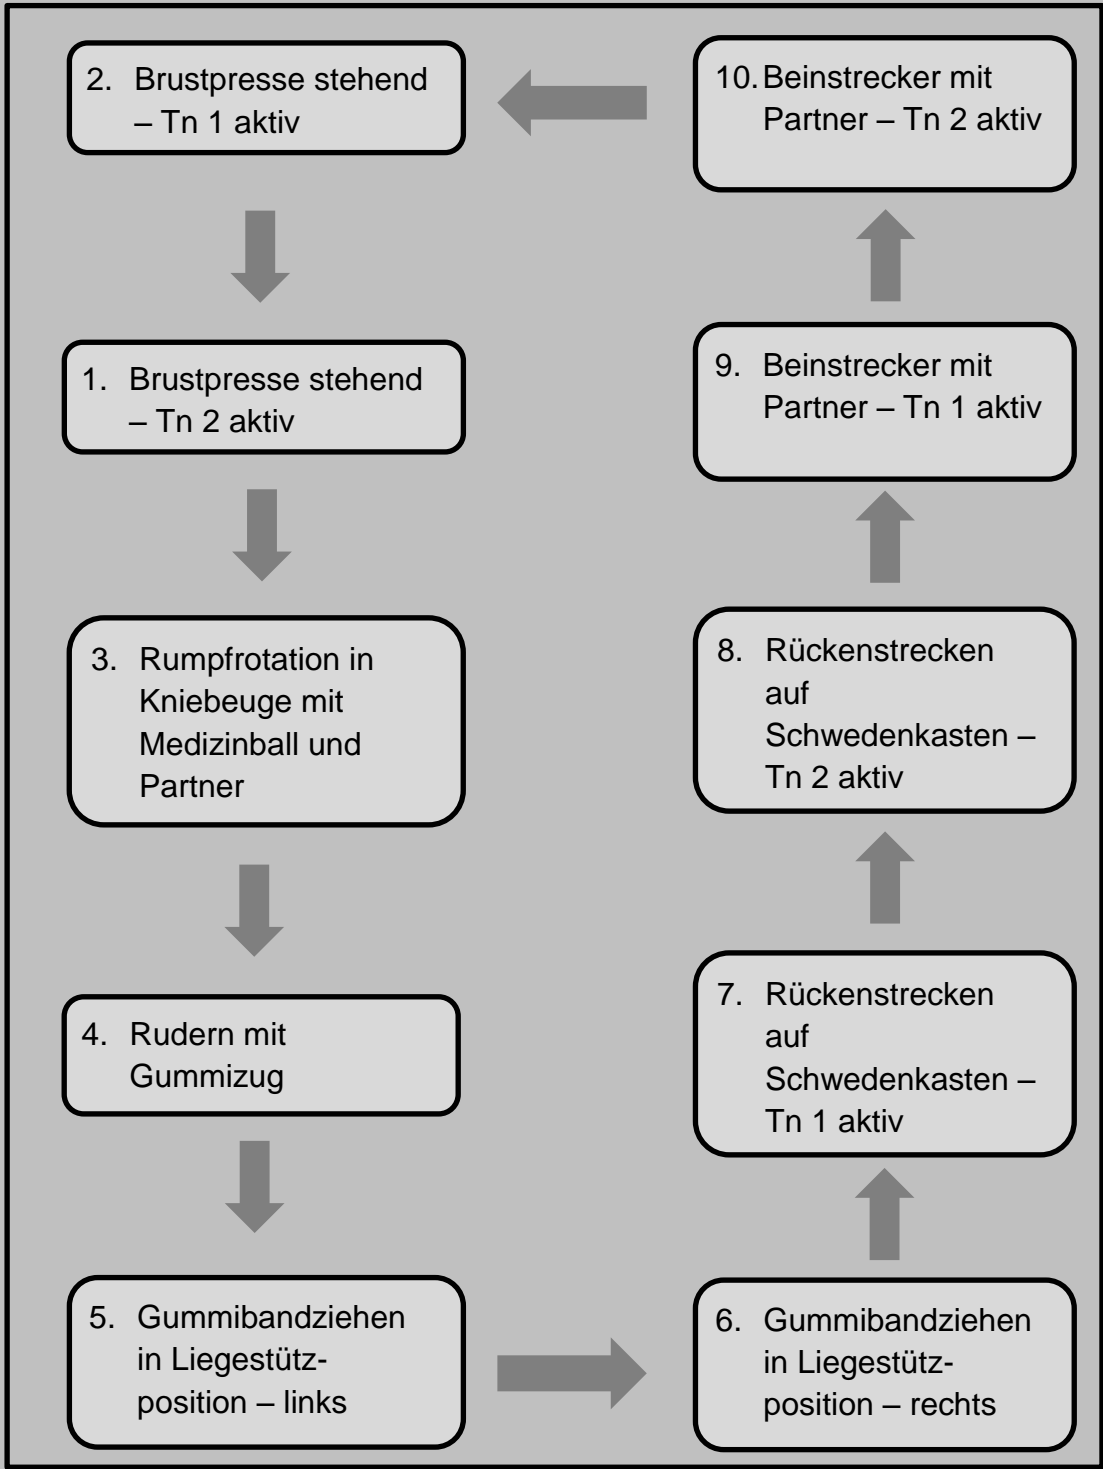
2. Brustpresse stehend – Tn 1 aktiv

10. Beinstrecker mit Partner – Tn 2 aktiv

1. Brustpresse stehend – Tn 2 aktiv

9. Beinstrecker mit Partner – Tn 1 aktiv

3. Rumpfrotation in Kniebeuge mit Medizinball und Partner

8. Rückenstrecken auf Schwedenkasten – Tn 2 aktiv

4. Rudern mit Gummizug

7. Rückenstrecken auf Schwedenkasten – Tn 1 aktiv

5. Gummibandziehen in Liegestützposition – links

6. Gummibandziehen in Liegestützposition – rechts